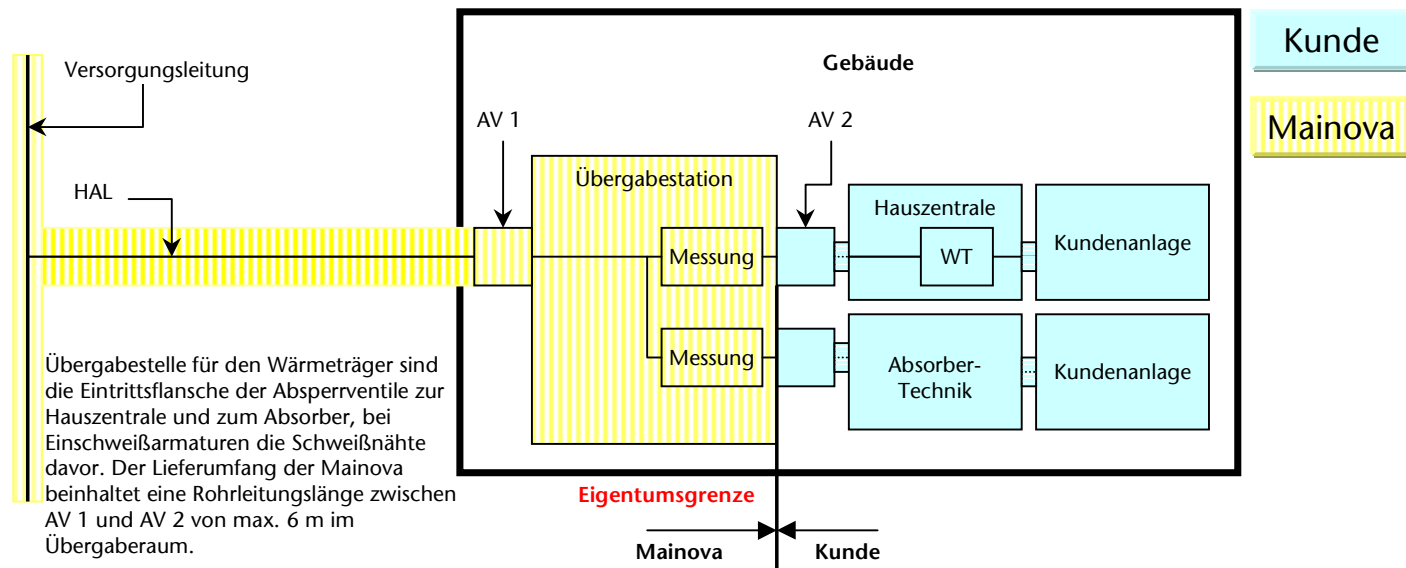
Versorgungsleitung

Gebäude

Kunde

Mainova

AV 1

AV 2

Übergabestation

HAL

Hauszentrale

Messung

WT

Kundenanlage

Messung

Absorber-Technik

Kundenanlage

Übergabestelle für den Wärmeträger sind die Eintrittsflansche der Absperrventile zur Hauszentrale und zum Absorber, bei Einschweißarmaturen die Schweißnähte davor. Der Lieferumfang der Mainova beinhaltet eine Rohrleitungslänge zwischen AV 1 und AV 2 von max. 6 m im Übergaberaum.

Eigentumsgrenze

Mainova

Kunde